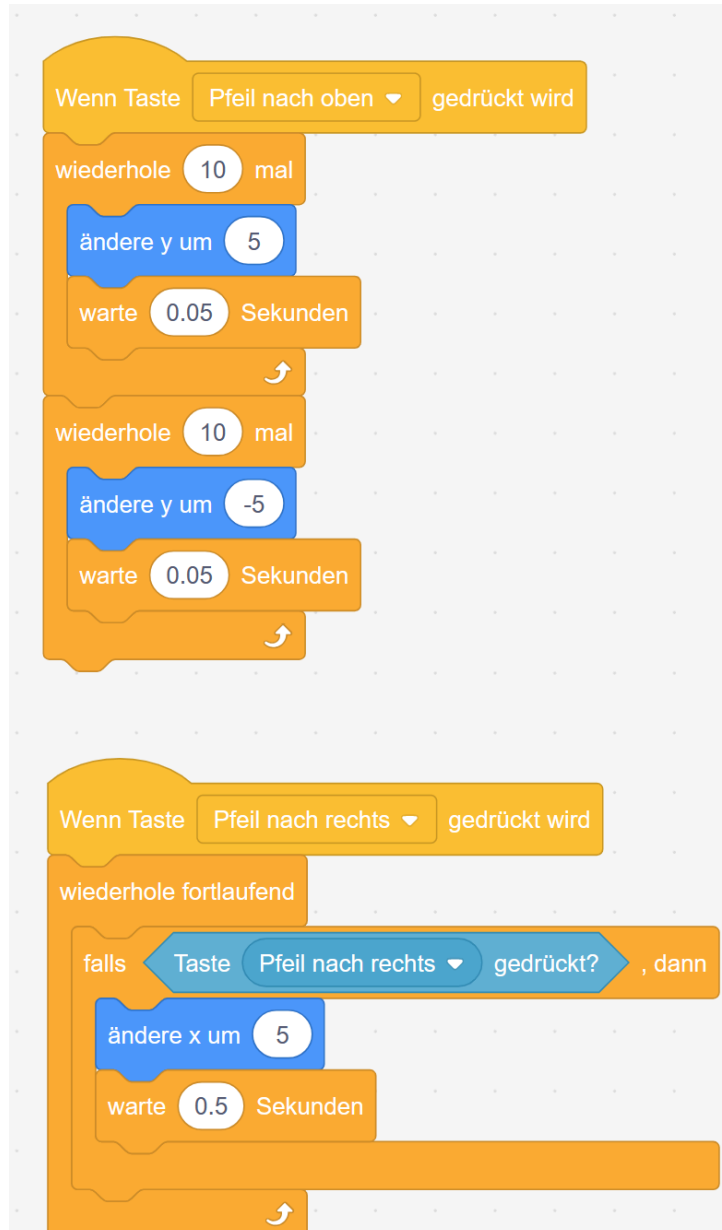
Wenn Taste Pfeil nach oben ▾ gedrückt wird
wiederhole 10 mal
ändere y um 5
warte 0.05 Sekunden
wiederhole 10 mal
ändere y um -5
warte 0.05 Sekunden

Wenn Taste Pfeil nach rechts ▾ gedrückt wird
wiederhole fortlaufend
falls Taste Pfeil nach rechts ▾ gedrückt? , dann
ändere x um 5
warte 0.5 Sekunden